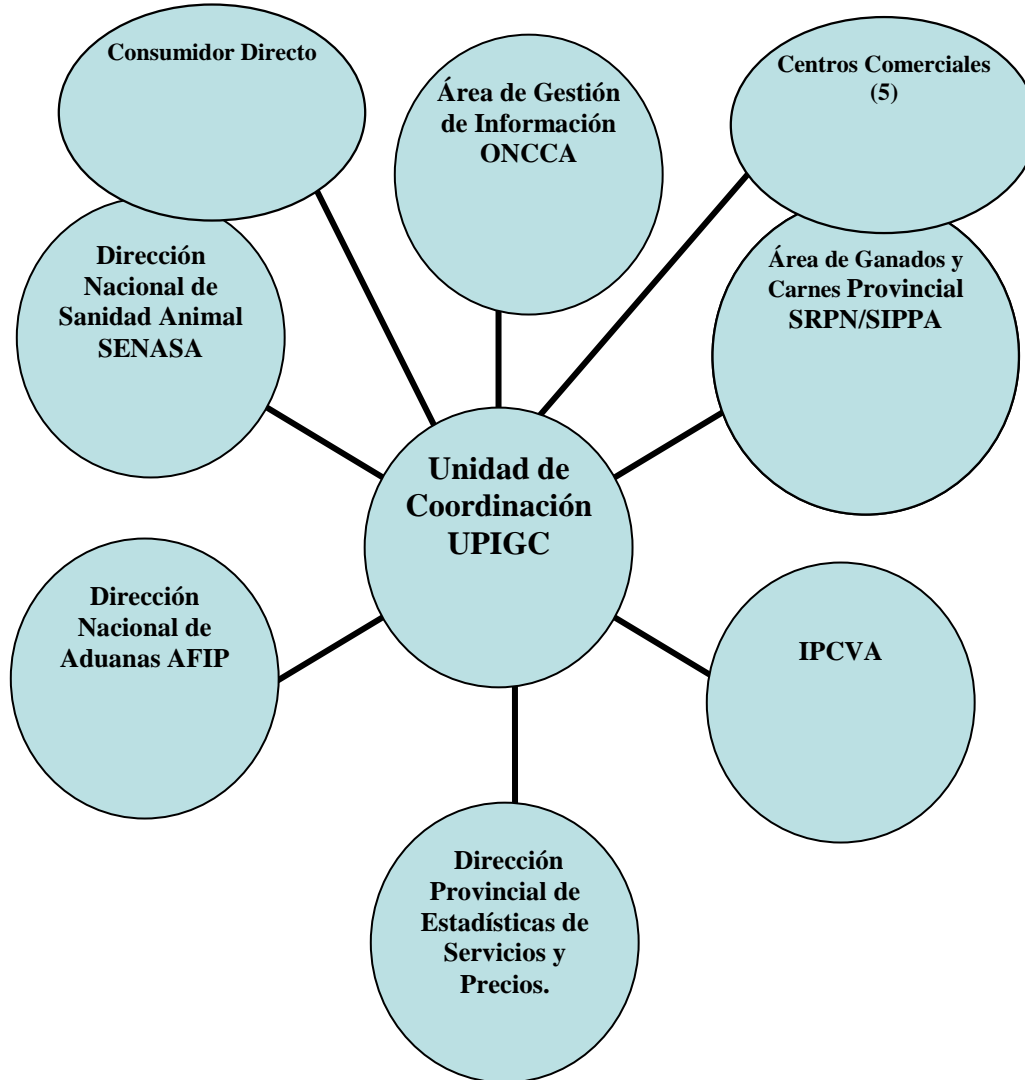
Consumidor Directo

Área de Gestión de Información ONCCA

Centros Comerciales (5)

Dirección Nacional de Sanidad Animal SENASA

Área de Ganados y Carnes Provincial SRPN/SIPPA

Unidad de Coordinación UPIGC

Dirección Nacional de Aduanas AFIP

IPCVA

Dirección Provincial de Estadísticas de Servicios y Precios.